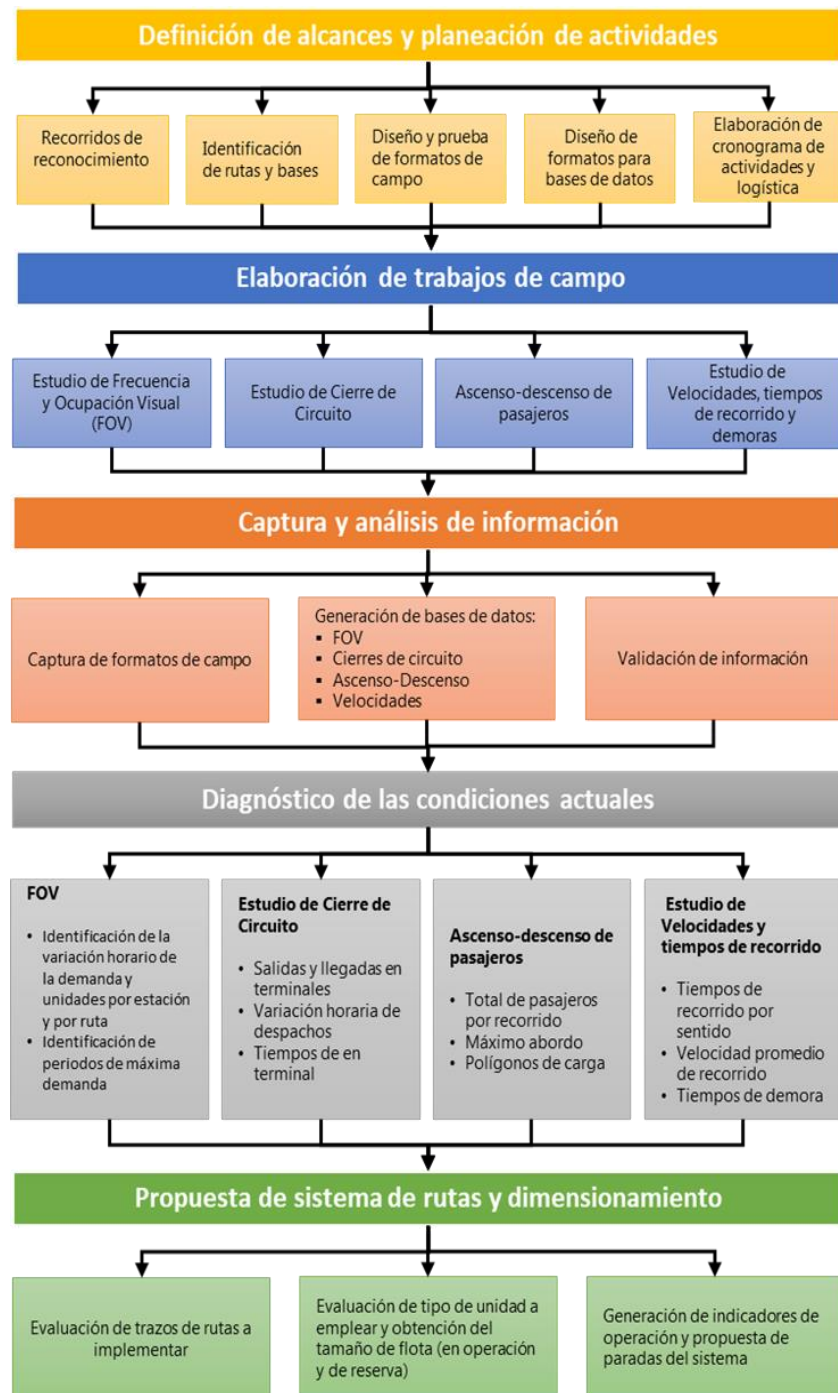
Definición de alcances y planeación de actividades

Recorridos de reconocimiento

Identificación de rutas y bases

Diseño y prueba de formatos de campo

Diseño de formatos para bases de datos

Elaboración de cronograma de actividades y logística

Elaboración de trabajos de campo

Estudio de Frecuencia y Ocupación Visual (FOV)

Estudio de Cierre de Circuito

Ascenso-descenso de pasajeros

Estudio de Velocidades, tiempos de recorrido y demoras

Captura y análisis de información

Captura de formatos de campo

Generación de bases de datos:
- FOV
- Cierres de circuito
- Ascenso-Descenso
- Velocidades

Validación de información

Diagnóstico de las condiciones actuales

FOV
- Identificación de la variación horario de la demanda y unidades por estación y por ruta
- Identificación de periodos de máxima demanda

Estudio de Cierre de Circuito
- Salidas y llegadas en terminales
- Variación horaria de despachos
- Tiempos de en terminal

Ascenso-descenso de pasajeros
- Total de pasajeros por recorrido
- Máximo abordo
- Polígonos de carga

Estudio de Velocidades y tiempos de recorrido
- Tiempos de recorrido por sentido
- Velocidad promedio de recorrido
- Tiempos de demora

Propuesta de sistema de rutas y dimensionamiento

Evaluación de trazos de rutas a implementar

Evaluación de tipo de unidad a emplear y obtención del tamaño de flota (en operación y de reserva)

Generación de indicadores de operación y propuesta de paradas del sistema